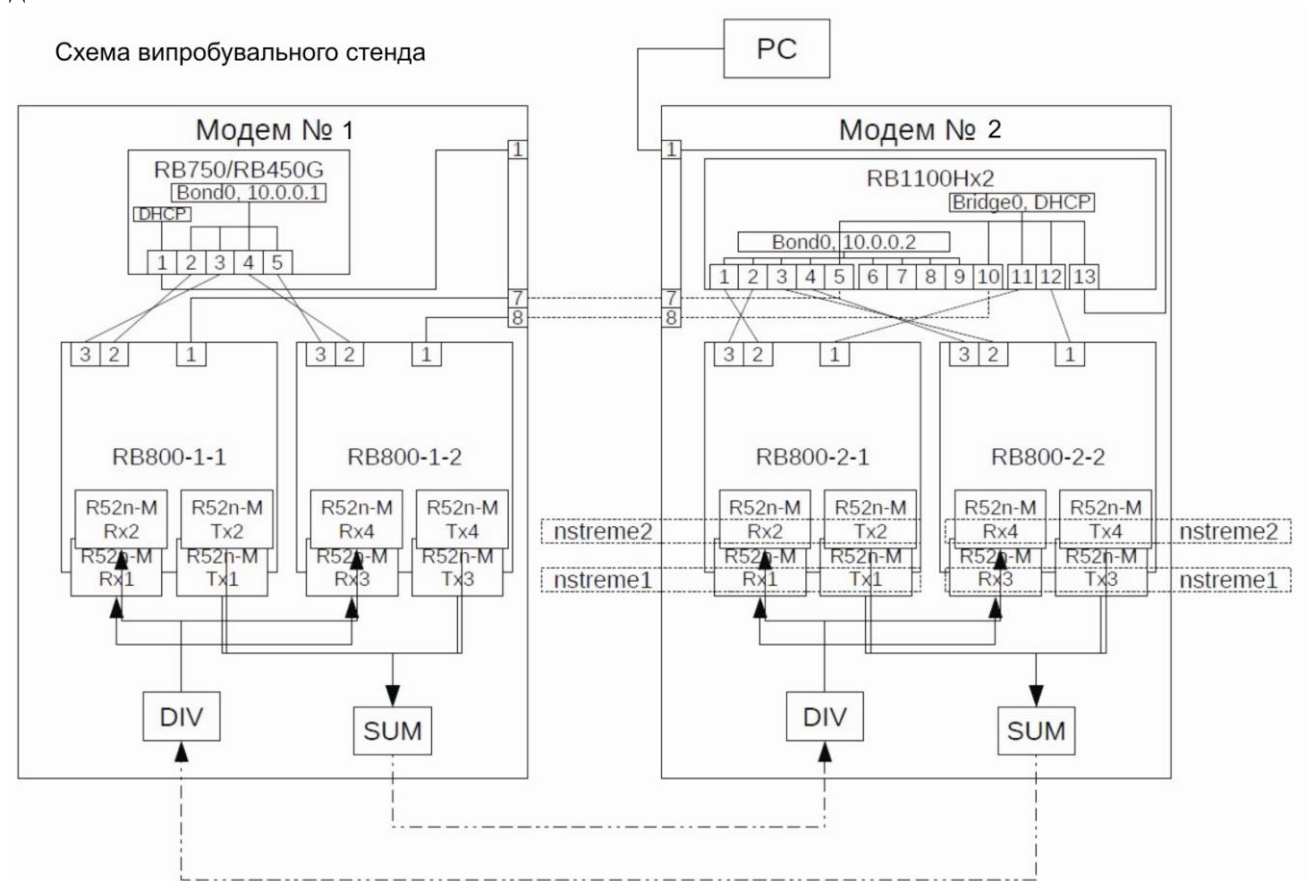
Схема випробувального стенда

PC

Модем № 1

RB750/RB450G
Bond0, 10.0.0.1
DHCP
1 2 3 4 5

1
7
8

3 2 1
3 2 1

RB800-1-1
RB800-1-2

R52n-M Rx2
R52n-M Tx2
R52n-M Rx4
R52n-M Tx4
R52n-M Rx1
R52n-M Tx1
R52n-M Rx3
R52n-M Tx3

DIV
SUM

Модем № 2

1
7
8

RB1100Hx2
Bridge0, DHCP
Bond0, 10.0.0.2
1 2 3 4 5 6 7 8 9 10 11 12 13

3 2 1
3 2 1

RB800-2-1
RB800-2-2

R52n-M Rx2
R52n-M Tx2
R52n-M Rx4
R52n-M Tx4
R52n-M Rx1
R52n-M Tx1
R52n-M Rx3
R52n-M Tx3

nstreme2
nstreme2
nstreme1
nstreme1

DIV
SUM